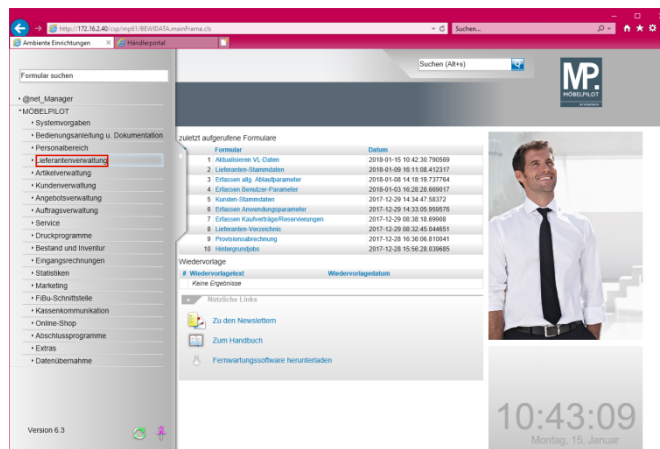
http://172.16.2.40/csp/mp81/BEWIDATA.mainFrame.cls
Suchen...
Ambiente Einrichtungen
Händlerportal

Formular suchen
Suchen (Alt+s)

MP.
MÖBELPILOT

• @net_Manager
• MÖBELPILOT
• Systemvorgaben
• Bedienungsanleitung u. Dokumentation
• Personalbereich
• Lieferantenverwaltung
• Artikelverwaltung
• Kundenverwaltung
• Angebotsverwaltung
• Auftragsverwaltung
• Service
• Druckprogramme
• Bestand und Inventur
• Eingangsrechnungen
• Statistiken
• Marketing
• FiBu-Schnittstelle
• Kassenkommunikation
• Online-Shop
• Abschlussprogramme
• Extras
• Datenübernahme

Version 6.3

zuletzt aufgerufene Formulare

| | Formular | Datum |
|---|---|---|
| 1 | Aktualisieren VL-Daten | 2018-01-15 10:42:30.790569 |
| 2 | Lieferanten-Stammdaten | 2018-01-09 16:11:08.412317 |
| 3 | Erfassen allg. Ablaufparameter | 2018-01-08 14:18:19.737764 |
| 4 | Erfassen Benutzer-Parameter | 2018-01-03 16:28:28.669017 |
| 5 | Kunden-Stammdaten | 2017-12-29 14:34:47.58372 |
| 6 | Erfassen Anwendungsparameter | 2017-12-29 14:33:05.959578 |
| 7 | Erfassen Kaufverträge/Reservierungen | 2017-12-29 08:38:18.69608 |
| 8 | Lieferanten-Verzeichnis | 2017-12-29 08:32:45.044651 |
| 9 | Provisionsabrechnung | 2017-12-28 16:36:06.810041 |
| 10 | Hintergrundjobs | 2017-12-28 15:56:28.039685 |

Wiedervorlage
# Wiedervorlagetext Wiedervorlagedatum
Keine Ergebnisse

Nützliche Links
Zu den Newslettern
Zum Handbuch
Fernwartungssoftware herunterladen

10:43:09
Montag, 15. Januar